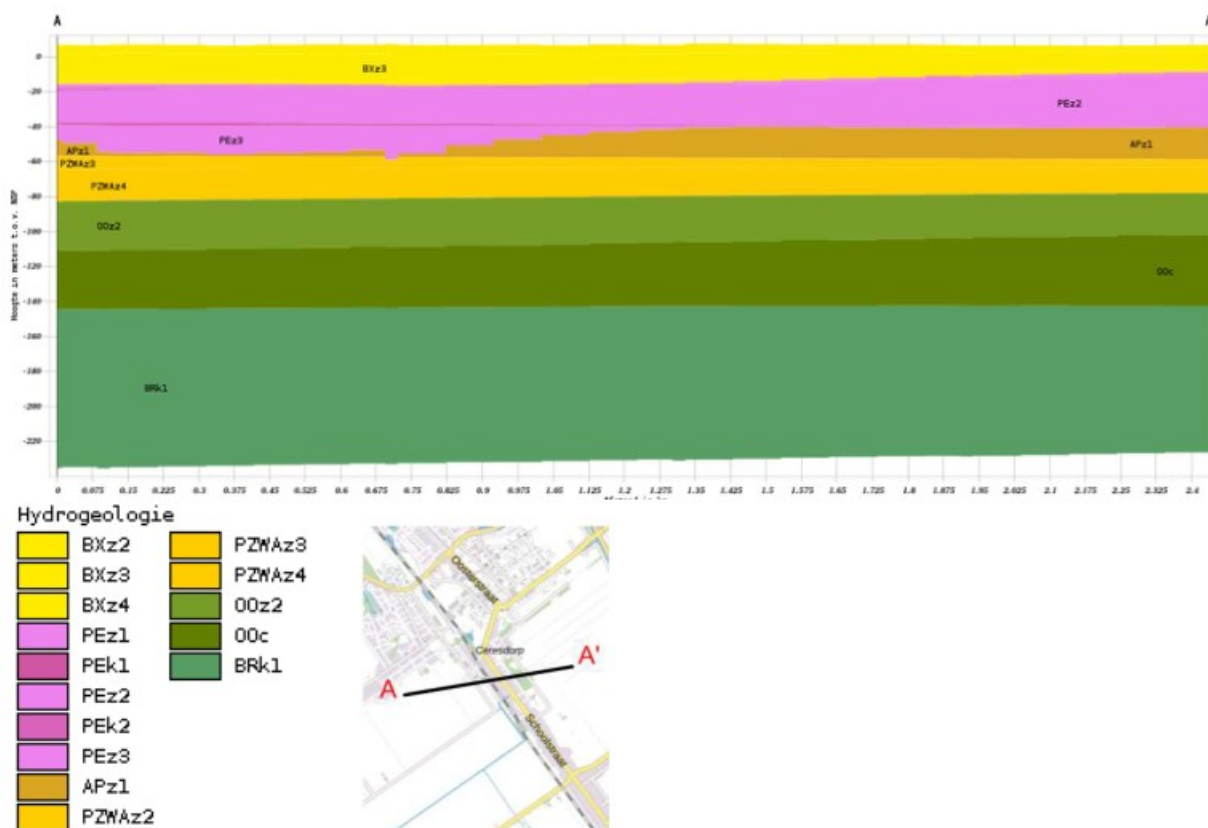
A

A'

0
-20
-40
-60
-80
-100
-120
-140
-160
-180
-200
-220

Hoogte in meters t.o.v. NAP

BXz3
PEz2
PEz3
APz1
PZWAz3
APz1
PZWAz4
OOz2
OOc
BRk1

0 0.075 0.15 0.225 0.3 0.375 0.45 0.525 0.6 0.675 0.75 0.825 0.9 0.975 1.05 1.125 1.2 1.275 1.35 1.425 1.5 1.575 1.65 1.725 1.8 1.875 1.95 2.025 2.1 2.175 2.25 2.325 2.4

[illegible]

Hydrogeologie
BXz2
BXz3
BXz4
PEz1
PEk1
PEz2
PEk2
PEz3
APz1
PZWAz2
PZWAz3
PZWAz4
OOz2
OOc
BRk1

Oosterstraat
Ceresdorp
Schoolstraat
A
A'